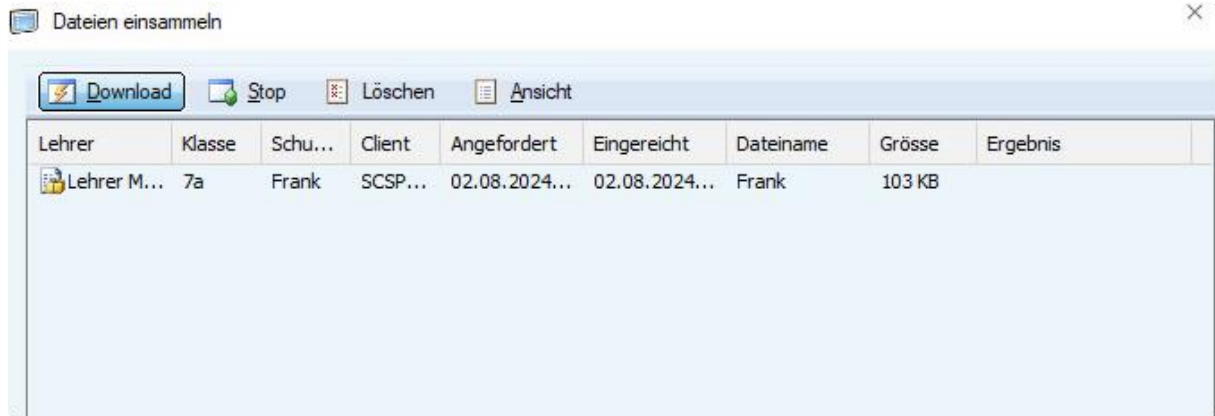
Dateien einsammeln

×

Download Stop Löschen Ansicht

| Lehrer | Klasse | Schu... | Client | Angefordert | Eingereicht | Dateiname | Grösse | Ergebnis |
|---|---|---|---|---|---|---|---|---|
| Lehrer M... | 7a | Frank | SCSP... | 02.08.2024... | 02.08.2024... | Frank | 103 KB | |